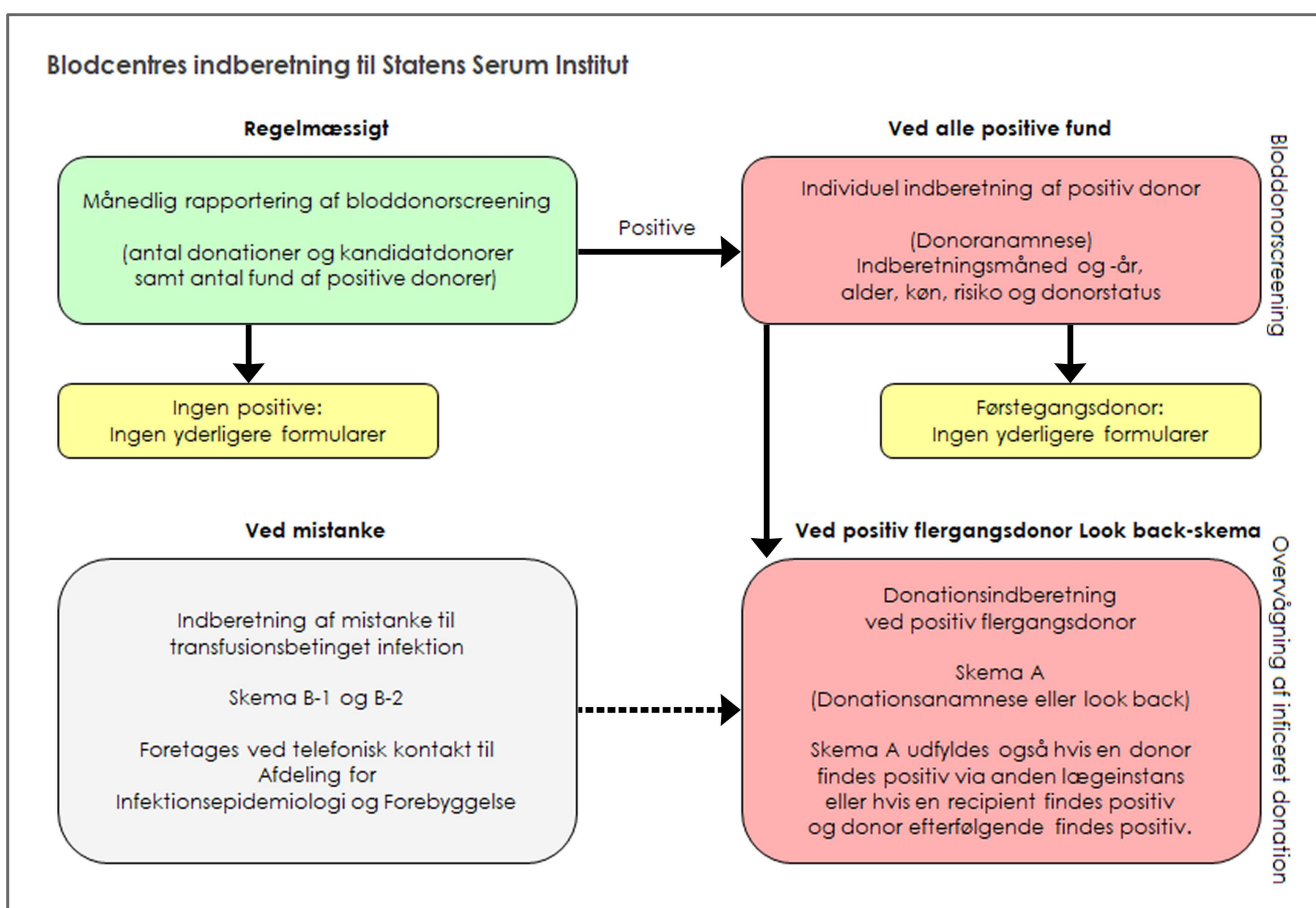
Blodcentres indberetning til Statens Serum Institut

Regelmæssigt

Månedlig rapportering af bloddonorscreening

(antal donationer og kandidatdonorer samt antal fund af positive donorer)

Positive

Ved alle positive fund

Individuel indberetning af positiv donor

(Donoranamnese)
Indberetningsmåned og -år, alder, køn, risiko og donorstatus

Bloddonorscreening

Ingen positive:
Ingen yderligere formularer

Førstegangsdonor:
Ingen yderligere formularer

Ved mistanke

Indberetning af mistanke til transfusionsbetinget infektion

Skema B-1 og B-2

Foretages ved telefonisk kontakt til Afdeling for Infektionsepidemiologi og Forebyggelse

Ved positiv flergangsdonor Look back-skema

Donationsindberetning ved positiv flergangsdonor

Skema A
(Donationsanamnese eller look back)

Skema A udfyldes også hvis en donor findes positiv via anden lægeinstans eller hvis en recipient findes positiv og donor efterfølgende findes positiv.

Overvågning af inficeret donation